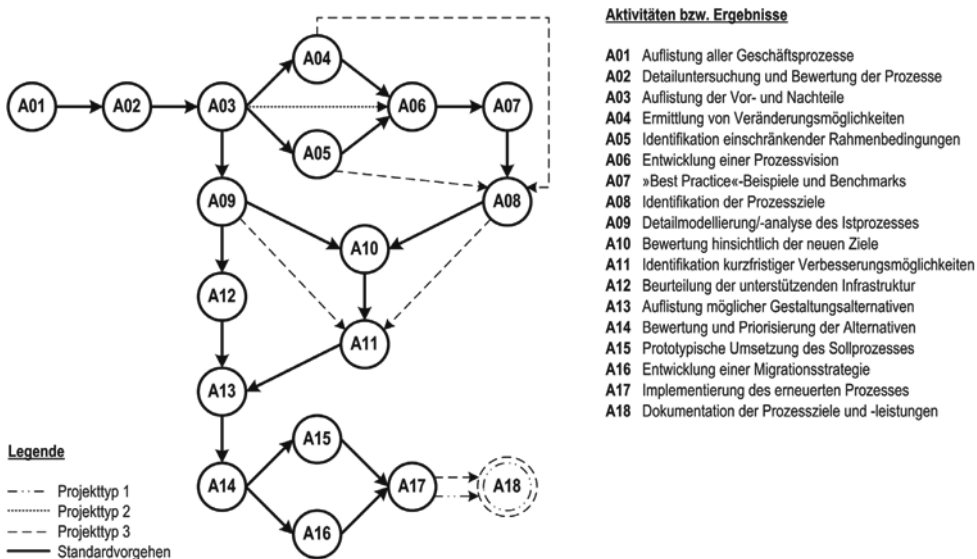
A01 A02 A03 A04 A05 A06 A07 A08 A09 A10 A11 A12 A13 A14 A15 A16 A17 A18

Aktivitäten bzw. Ergebnisse

A01 Auflistung aller Geschäftsprozesse
A02 Detailuntersuchung und Bewertung der Prozesse
A03 Auflistung der Vor- und Nachteile
A04 Ermittlung von Veränderungsmöglichkeiten
A05 Identifikation einschränkender Rahmenbedingungen
A06 Entwicklung einer Prozessvision
A07 »Best Practice«-Beispiele und Benchmarks
A08 Identifikation der Prozessziele
A09 Detailmodellierung/-analyse des Istprozesses
A10 Bewertung hinsichtlich der neuen Ziele
A11 Identifikation kurzfristiger Verbesserungsmöglichkeiten
A12 Beurteilung der unterstützenden Infrastruktur
A13 Auflistung möglicher Gestaltungsalternativen
A14 Bewertung und Priorisierung der Alternativen
A15 Prototypische Umsetzung des Sollprozesses
A16 Entwicklung einer Migrationsstrategie
A17 Implementierung des erneuerten Prozesses
A18 Dokumentation der Prozessziele und -leistungen

Legende

Projekttyp 1
Projekttyp 2
Projekttyp 3
Standardvorgehen